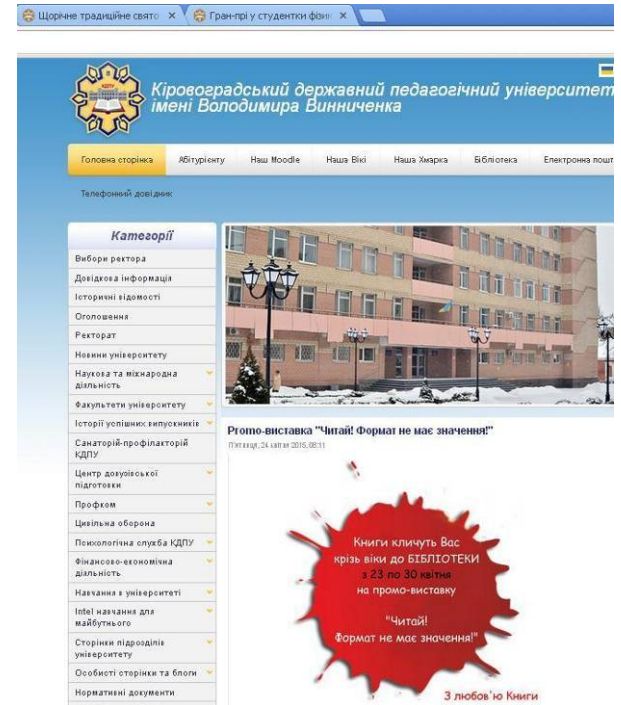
Щорічне традиційне свято × Гран-прі у студентки фізи ×

Кіровоградський державний педагогічний університет імені Володимира Винниченка

Головна сторінка Абітурієнту Наш Moodle Наша Вікі Наша Хмарка Бібліотека Електронна пошта

Телефонний довідник

Категорії

Вибори ректора
Довідкова інформація
Історичні відомості
Оголошення
Ректорат
Новини університету
Наукова та міжнародна діяльність
Факультети університету
Історії успішних випускників
Санаторій-профілакторій КДПУ
Центр довузівської підготовки
Профком
Цивільна оборона
Психологічна служба КДПУ
Фінансово-економічна діяльність
Навчання в університеті
Intel навчання для майбутнього
Сторінки підрозділів університету
Особисті сторінки та блоги
Нормативні документи

Promo-виставка "Читай! Формат не має значення!"
П'ятниця, 24 квітня 2015, 08:11

Книги кличуть Вас крізь віки до БІБЛІОТЕКИ з 23 по 30 квітня на промо-виставку

"Читай! Формат не має значення!"

З любов'ю Книги